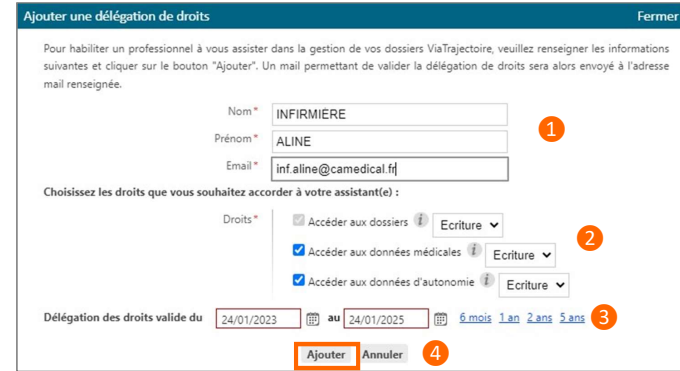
Ajouter une délégation de droits
Fermer

Pour habiliter un professionnel à vous assister dans la gestion de vos dossiers ViaTrajectoire, veuillez renseigner les informations suivantes et cliquer sur le bouton "Ajouter". Un mail permettant de valider la délégation de droits sera alors envoyé à l'adresse mail renseignée.

Nom* INFIRMIÈRE
Prénom* ALINE
Email* inf.aline@camedical.fr

1

Choisissez les droits que vous souhaitez accorder à votre assistant(e) :

Droits* Accéder aux dossiers i Ecriture
Accéder aux données médicales i Ecriture
Accéder aux données d'autonomie i Ecriture

2

Délégation des droits valide du 24/01/2023 au 24/01/2025 6 mois 1 an 2 ans 5 ans

3

Ajouter Annuler

4